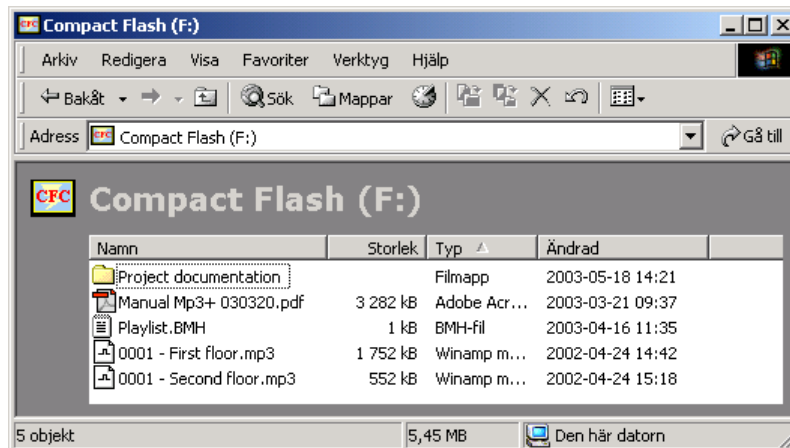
CFC Compact Flash (F:)

Arkiv Redigera Visa Favoriter Verktyg Hjälp

Bakåt Sök Mappar

Adress CFC Compact Flash (F:) Gå till

CFC Compact Flash (F:)

| Namn | Storlek | Typ | Ändrad |
|---|---|---|---|
| Project documentation | | Filmapp | 2003-05-18 14:21 |
| Manual Mp3+ 030320.pdf | 3 282 kB | Adobe Acr... | 2003-03-21 09:37 |
| Playlist.BMH | 1 kB | BMH-fil | 2003-04-16 11:35 |
| 0001 - First floor.mp3 | 1 752 kB | Winamp m... | 2002-04-24 14:42 |
| 0001 - Second floor.mp3 | 552 kB | Winamp m... | 2002-04-24 15:18 |

5 objekt 5,45 MB Den här datorn